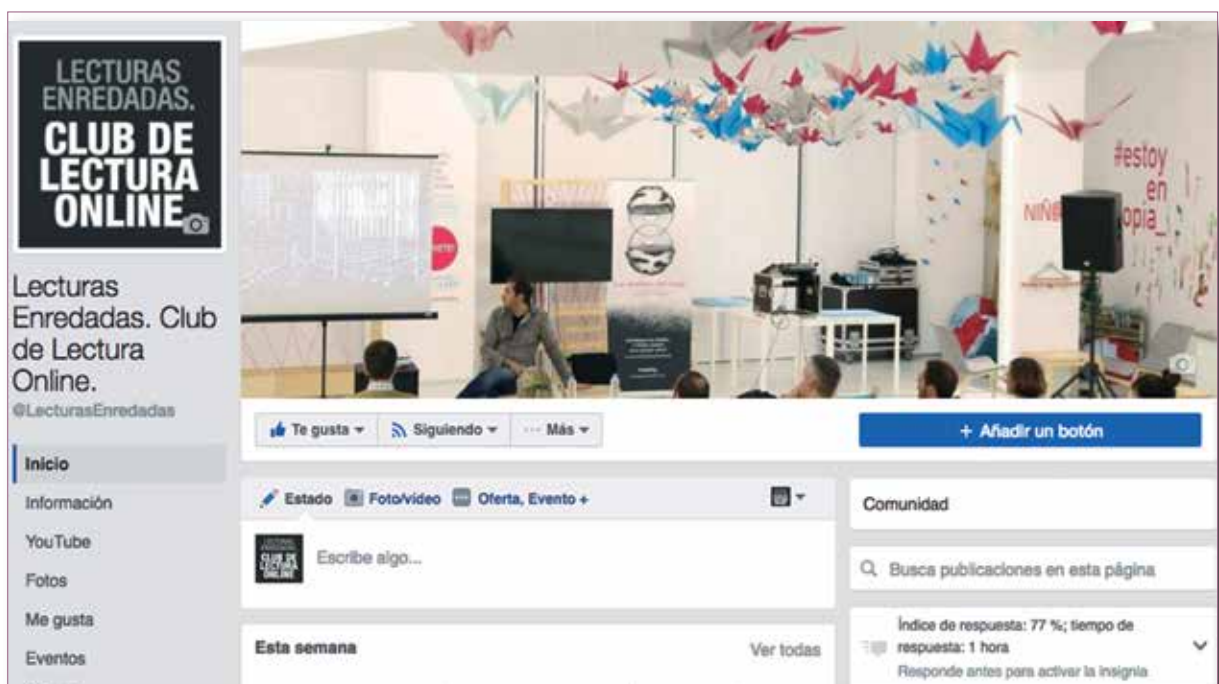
LECTURAS ENREDADAS. CLUB DE LECTURA ONLINE

#estoy en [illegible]opia_

Lecturas Enredadas. Club de Lectura Online.

@LecturasEnredadas

Te gusta ▾ Siguiendo ▾ ··· Más ▾

+ Añadir un botón

Inicio

Información

YouTube

Fotos

Me gusta

Eventos

Estado Foto/vídeo Oferta, Evento +

Escribe algo...

Esta semana

Ver todas

Comunidad

Busca publicaciones en esta página

Índice de respuesta: 77 %; tiempo de respuesta: 1 hora

Responde antes para activar la insignia